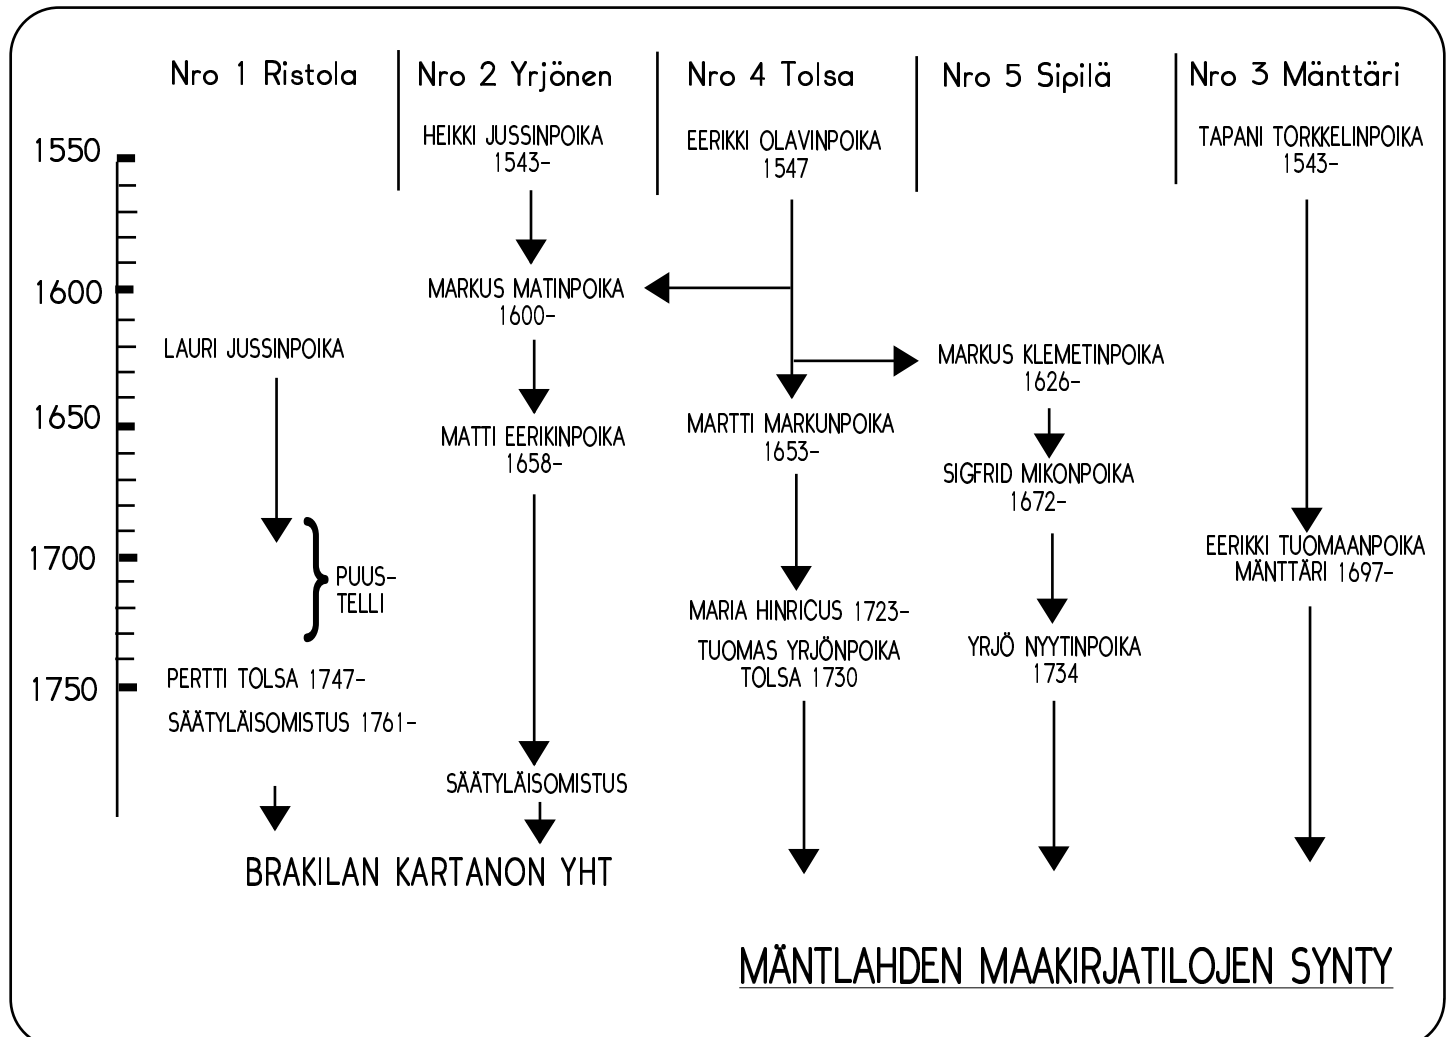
Nro 1 Ristola

Nro 2 Yrjönen

Nro 4 Tolsa

Nro 5 Sipilä

Nro 3 Mänttäri

1550

1600

1650

1700

1750

HEIKKI JUSSINPOIKA 1543-

EERIKKI OLAVINPOIKA 1547

TAPANI TORKKELINPOIKA 1543-

MARKUS MATINPOIKA 1600-

LAURI JUSSINPOIKA

MARKUS KLEMETINPOIKA 1626-

MATTI EERIKINPOIKA 1658-

MARTTI MARKUNPOIKA 1653-

SIGFRID MIKONPOIKA 1672-

PUUSTELLI

EERIKKI TUOMAANPOIKA MÄNTTÄRI 1697-

MARIA HINRICUS 1723-

TUOMAS YRJÖNPOIKA TOLSA 1730

YRJÖ NYYTINPOIKA 1734

PERTTI TOLSA 1747-

SÄÄTYLÄISOMISTUS 1761-

SÄÄTYLÄISOMISTUS

BRAKILAN KARTANON YHT

MÄNTLAHDEN MAAKIRJATILOJEN SYNTY